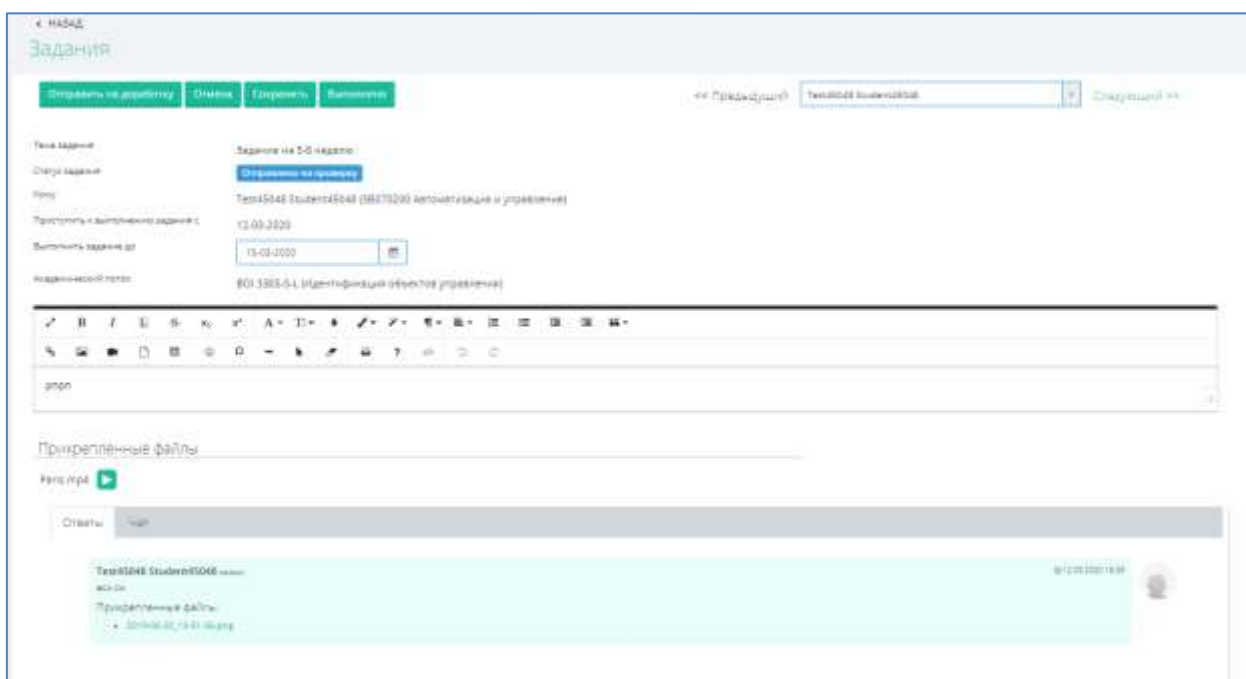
< НАЗАД
Задания

Отправить на доработку | Отмена | Сохранить | Выполнить

<< Предыдущий | Test45048 Student45048 | Следующий >>

Тема задания | Задание на 5-6 неделю
Статус задания | Отправлено на проверку
Кому | Test45048 Student45048 (5В070200 Автоматизация и управление)
Приступить к выполнению задания с | 12.03.2020
Выполнить задание до | 15.03.2020
Академический поток | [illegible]

рпрп

Прикреплённые файлы

Ответы | Чат

Test45048 Student45048 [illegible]
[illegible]
Прикрепленные файлы:
• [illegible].png